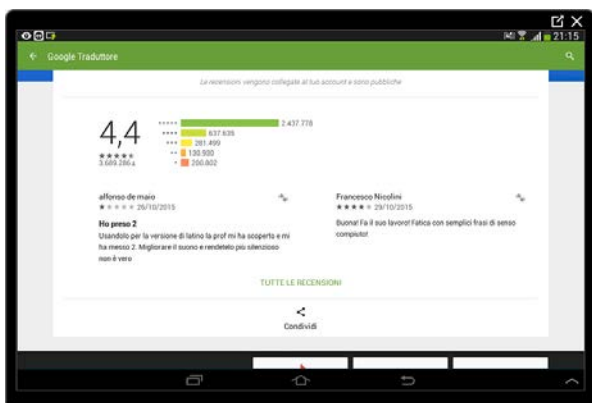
21:15

Google Traduttore

Le recensioni vengono collegate al tuo account e sono pubbliche

4,4

3.689.286

2.437.778

637.635

281.499

130.930

200.802

alfonso de maio
26/10/2015

Ho preso 2
Usandolo per la versione di latino la prof mi ha scoperto e mi ha messo 2. Migliorare il suono e rendetelo più silenzioso non è vero

Francesco Nicolini
29/10/2015

Buona! Fa il suo lavoro! Fatica con semplici frasi di senso compiuto!

TUTTE LE RECENSIONI

Condividi